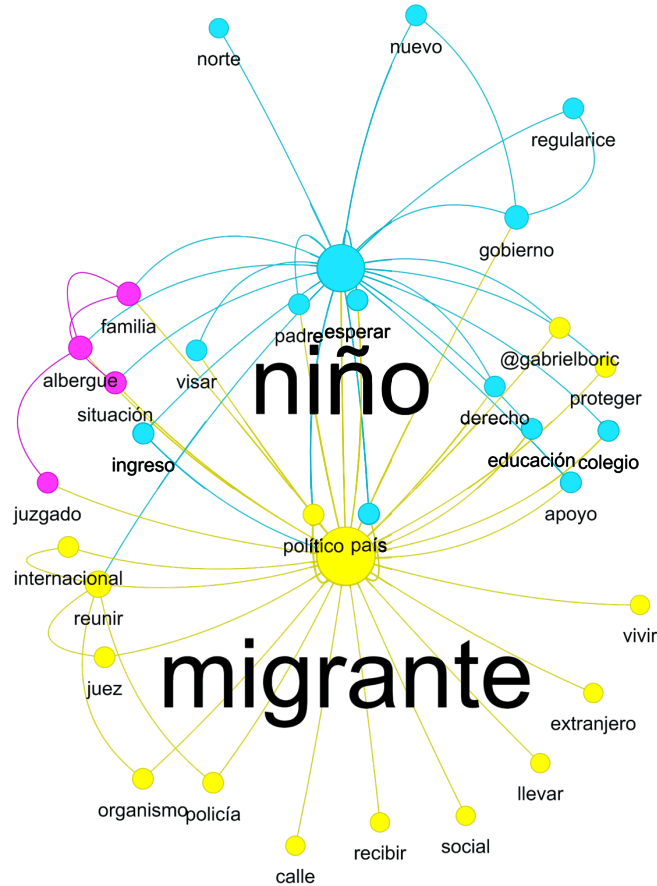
norte
nuevo
regularice
gobierno
familia
padre
esperar
albergue
visar
@gabrielboric
niño
proteger
situación
derecho
ingreso
educación
colegio
juzgado
apoyo
político
país
internacional
reunir
vivir
juez
migrante
extranjero
llevar
organismo
policía
social
recibir
calle